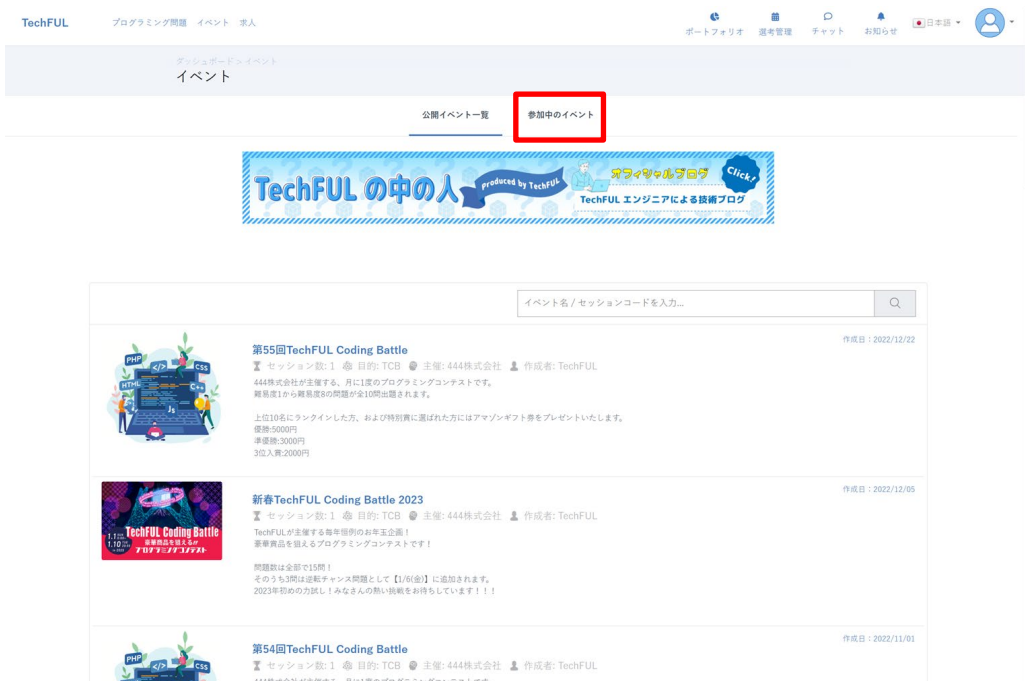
TechFUL プログラミング問題 イベント 求人

ポートフォリオ 選考管理 チャット お知らせ 日本語

ダッシュボード > イベント
イベント

公開イベント一覧 参加中のイベント

TechFUL の中の人 produced by TechFUL オフィシャルブログ Click! TechFUL エンジニアによる技術ブログ

イベント名 / セッションコードを入力...

作成日：2022/12/22
第55回TechFUL Coding Battle
セッション数: 1 目的: TCB 主催: 444株式会社 作成者: TechFUL
444株式会社が主催する、月に1度のプログラミングコンテストです。
難易度1から難易度8の問題が全10問出題されます。

上位10名にランクインした方、および特別賞に選ばれた方にはアマゾンギフト券をプレゼントいたします。
優勝:5000円
準優勝:3000円
3位入賞:2000円

作成日：2022/12/05
新春TechFUL Coding Battle 2023
セッション数: 1 目的: TCB 主催: 444株式会社 作成者: TechFUL
TechFULが主催する毎年恒例のお年玉企画！
豪華賞品を狙えるプログラミングコンテストです！

問題数は全部で15問！
そのうち3問は逆転チャンス問題として【1/6(金)】に追加されます。
2023年初めの力試し！みなさんの熱い挑戦をお待ちしています！！！

TechFUL Coding Battle 豪華賞品を狙えるプログラミングコンテスト 1.1 1.10

作成日：2022/11/01
第54回TechFUL Coding Battle
セッション数: 1 目的: TCB 主催: 444株式会社 作成者: TechFUL
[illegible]